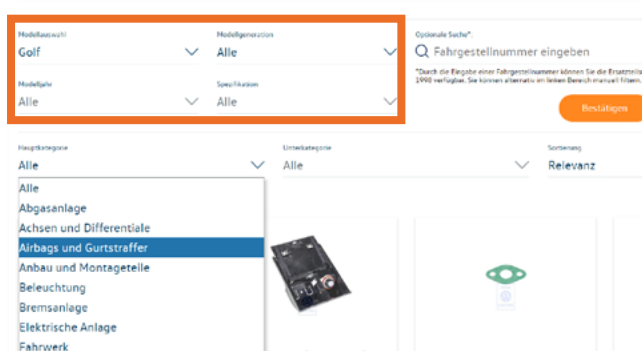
Modellauswahl
Golf

Modellgeneration
Alle

Modelljahr
Alle

Spezifikation
Alle

Optionale Suche*
Fahrgestellnummer eingeben

*Durch die Eingabe einer Fahrgestellnummer können Sie die Ersatzteil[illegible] 1990 verfügbar. Sie können alternativ im linken Bereich manuell filtern.

Bestätigen

Hauptkategorie
Alle

Unterkategorie
Alle

Sortierung
Relevanz

Alle
Abgasanlage
Achsen und Differentiale
Airbags und Gurtstraffer
Anbau und Montageteile
Beleuchtung
Bremsanlage
Elektrische Anlage
Fahrwerk